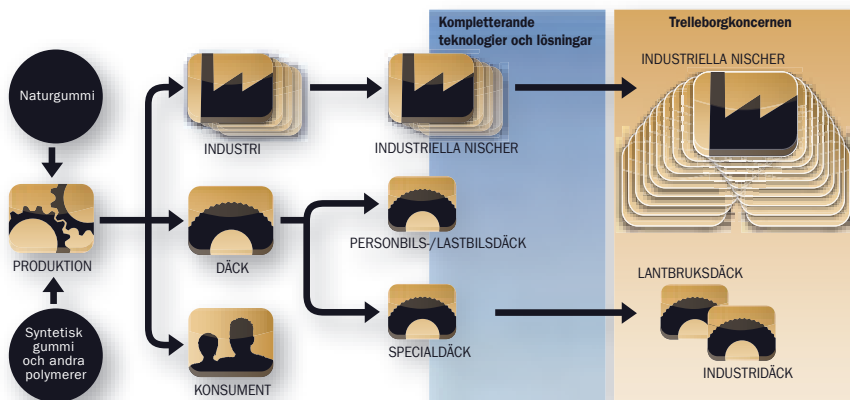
Kompletterande teknologier och lösningar

Trelleborgkoncernen

Naturgummi

PRODUKTION

Syntetisk gummi och andra polymerer

INDUSTRI

DÄCK

KONSUMENT

INDUSTRIELLA NISCHER

PERSONBILS-/LASTBILSDÄCK

SPECIALDÄCK

INDUSTRIELLA NISCHER

LANTBRUKSDÄCK

INDUSTRIDÄCK